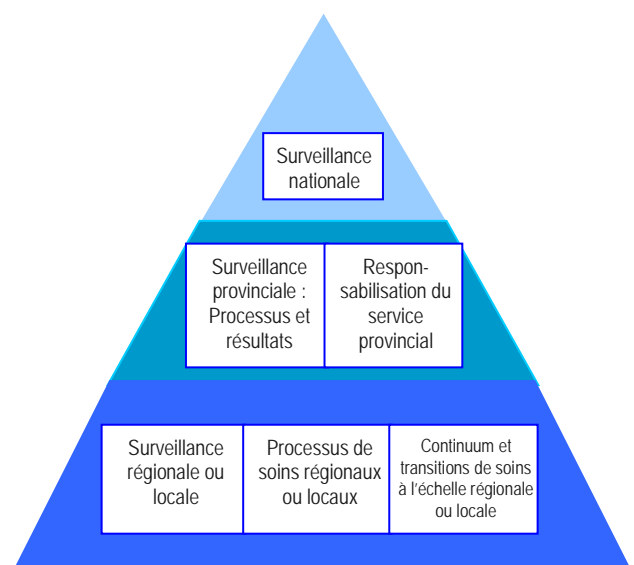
Surveillance nationale

Surveillance provinciale : Processus et résultats

Responsabilisation du service provincial

Surveillance régionale ou locale

Processus de soins régionaux ou locaux

Continuum et transitions de soins à l'échelle régionale ou locale